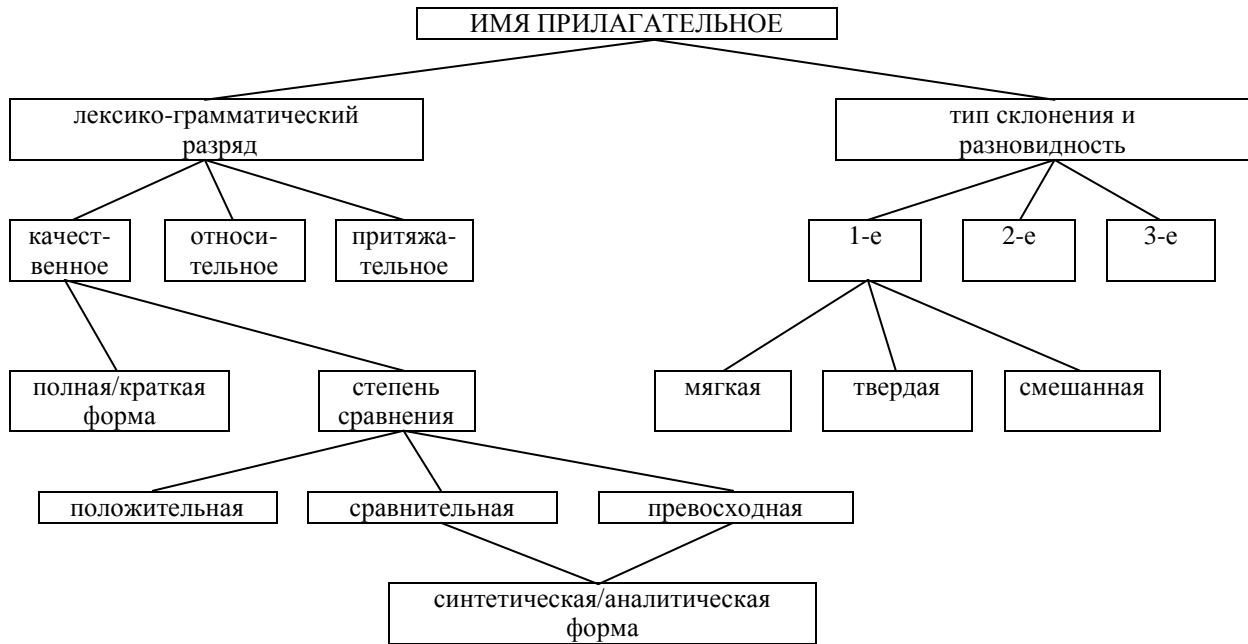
ИМЯ ПРИЛАГАТЕЛЬНОЕ

лексико-грамматический разряд

тип склонения и разновидность

качественное

относительное

притяжательное

1-е

2-е

3-е

полная/краткая форма

степень сравнения

мягкая

твердая

смешанная

положительная

сравнительная

превосходная

синтетическая/аналитическая форма